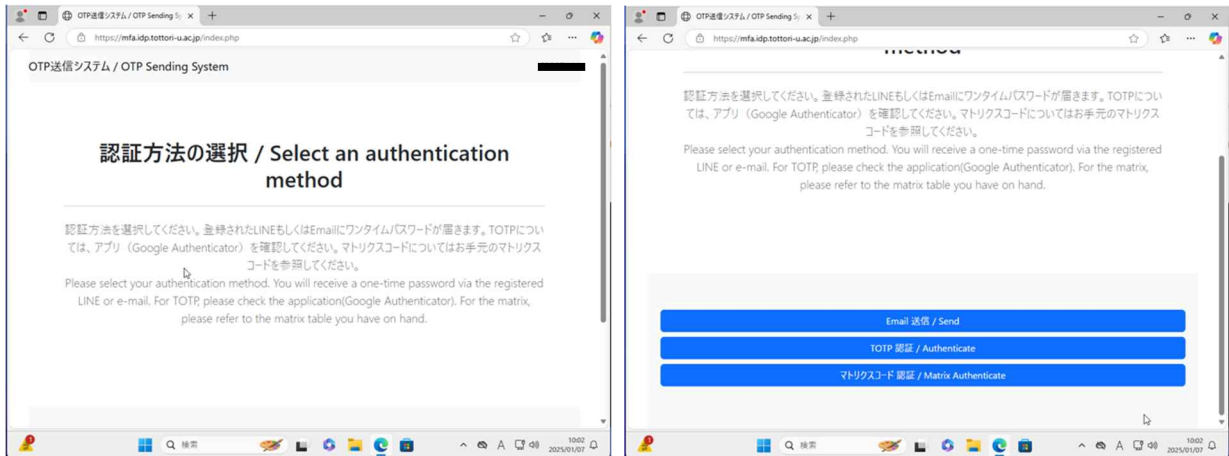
OTP送信システム / OTP Sending Sy ×

https://mfa.idp.tottori-u.ac.jp/index.php

OTP送信システム / OTP Sending System

認証方法の選択 / Select an authentication method

認証方法を選択してください。登録されたLINEもしくはEmailにワンタイムパスワードが届きます。TOTPについては、アプリ（Google Authenticator）を確認してください。マトリクスコードについてはお手元のマトリクスコードを参照してください。
Please select your authentication method. You will receive a one-time password via the registered LINE or e-mail. For TOTP, please check the application(Google Authenticator). For the matrix, please refer to the matrix table you have on hand.

検索

10:02
2025/01/07

OTP送信システム / OTP Sending Sy ×

https://mfa.idp.tottori-u.ac.jp/index.php

method

認証方法を選択してください。登録されたLINEもしくはEmailにワンタイムパスワードが届きます。TOTPについては、アプリ（Google Authenticator）を確認してください。マトリクスコードについてはお手元のマトリクスコードを参照してください。
Please select your authentication method. You will receive a one-time password via the registered LINE or e-mail. For TOTP, please check the application(Google Authenticator). For the matrix, please refer to the matrix table you have on hand.

Email 送信 / Send

TOTP 認証 / Authenticate

マトリクスコード 認証 / Matrix Authenticate

検索

10:02
2025/01/07